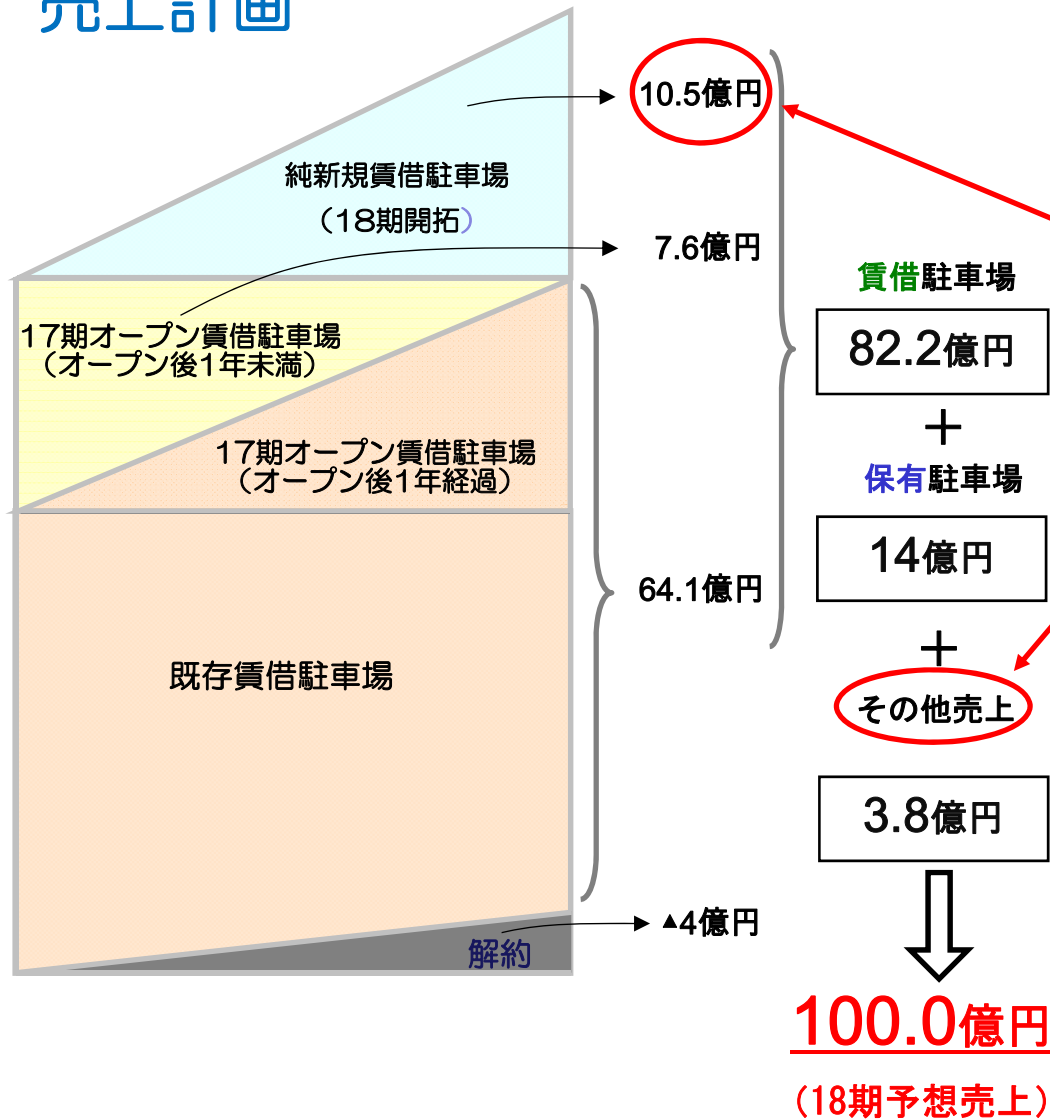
売上計画

純新規賃借駐車場
（18期開拓）

17期オープン賃借駐車場
（オープン後1年未満）

17期オープン賃借駐車場
（オープン後1年経過）

既存賃借駐車場

解約

10.5億円

7.6億円

64.1億円

▲4億円

賃借駐車場

82.2億円

＋

保有駐車場

14億円

＋

その他売上

3.8億円

100.0億円

（18期予想売上）